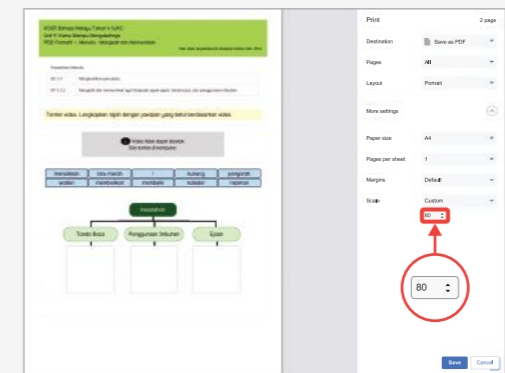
KSSR Bahasa Melayu Tahun 4 SJKC
Unit 9: Kuasa Mampu Mengubahnya
PdP Formatif • Menulis • Mengesan dan Memahami

Standard Pembelajaran
SK 2.3
SP 2.3.2

Tonton video. Lengkapkan rajah dengan jawapan yang betul berdasarkan video.

Video tidak dapat dibuka
Sila tonton di komputer

| mendelasi | bau manis | | kurang | pengaruh |
|---|---|---|---|---|
| waktu | membekam | membaik | tubuh | haemik |

Inskripsi
Tanda Baca
Penggunaan Imbuhan
Ejaan

Print
2 page
Destination
Save as PDF
Pages
All
Layout
Portrait
More settings
Paper size
A4
Pages per sheet
1
Margins
Default
Scale
Custom
80
80
Save
Cancel